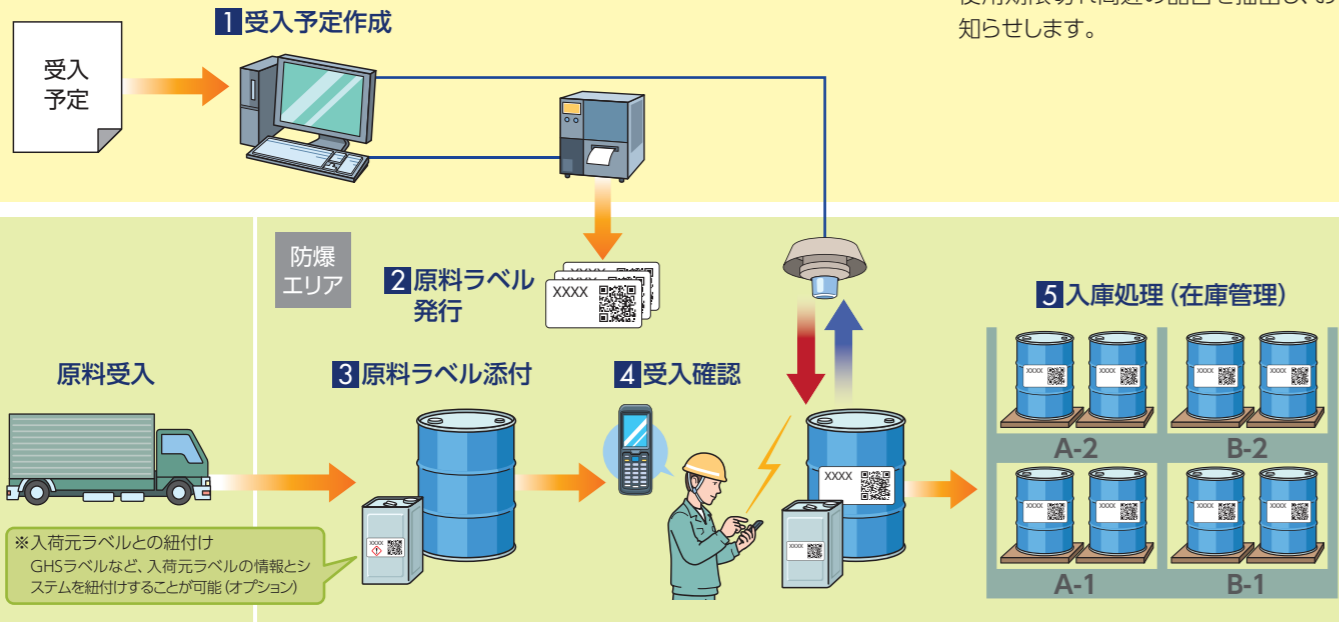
知らせします。

受入予定

1 受入予定作成

防爆エリア

2 原料ラベル発行

XXXX

原料受入

3 原料ラベル添付

4 受入確認

5 入庫処理（在庫管理）

XXXX

※入荷元ラベルとの紐付け
GHSラベルなど、入荷元ラベルの情報とシステムを紐付けすることが可能（オプション）

XXXX

A-2

B-2

A-1

B-1